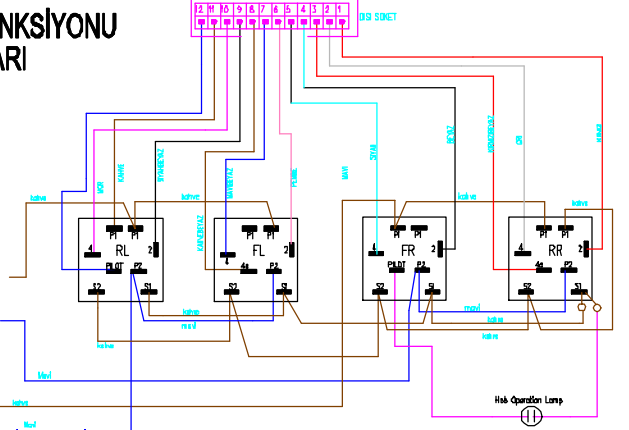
NKSİYONU
ARI

12 11 10 9 8 7 6 5 4 3 2 1
DİŞİ SOKET

kahve
MOR
KAHVE
SİYAH/BEYAZ
kahve
MAVİ/BEYAZ
KAHVE/BEYAZ
PEMBE
MAVİ
SİYAH
SİYAH
KIRMIZI/SİYAH
GRİ
KIRMIZI
kahve
kahve

P1 P1
4 RL 2
PILOT P2
S2 S1

P1 P1
4 FL 2
4a P2
S2 S1

P1 P1
4 FR 2
PILOT P2
S2 S1

P1 P1
4 RR 2
4a P2
S2 S1

kahve
mavi
kahve
mavi
kahve
kahve
mavi
kahve
kahve
Mavi
kahve
Hub Operation Lamp